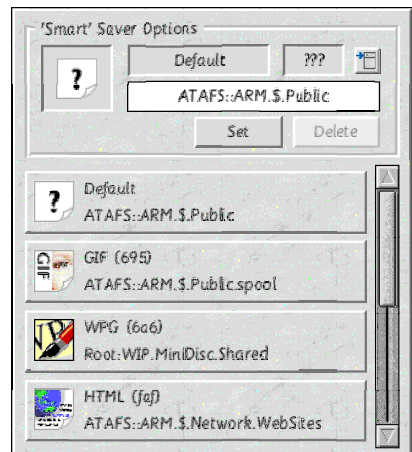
'Smart' Saver Options

?

Default

???

ATAFS::ARM.$.Public

Set

Delete

?

Default

ATAFS::ARM.$.Public

GIF

GIF (695)

ATAFS::ARM.$.Public.spool

WP

WPG (6a6)

Root:WIP.MiniDisc.Shared

HTML (faf)

ATAFS::ARM.$.Network.WebSites